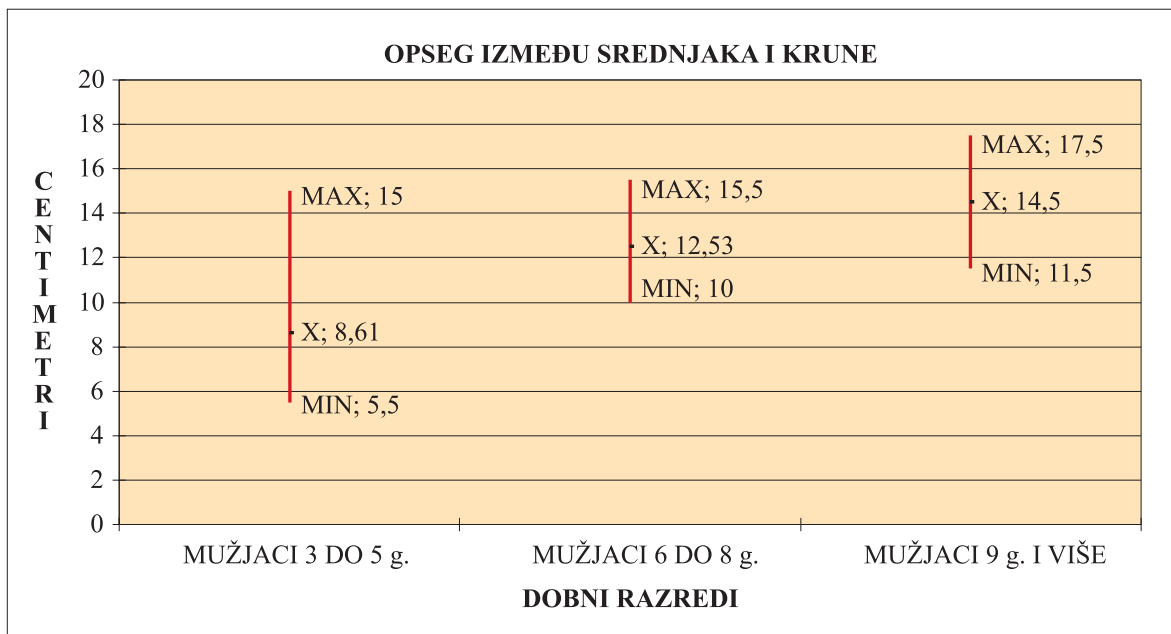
OPSEG IZMEĐU SREDNJAKA I KRUNE

CENTIMETRI

20
18
16
14
12
10
8
6
4
2
0

MAX; 15
X; 8,61
MIN; 5,5

MAX; 15,5
X; 12,53
MIN; 10

MAX; 17,5
X; 14,5
MIN; 11,5

MUŽJACI 3 DO 5 g.
MUŽJACI 6 DO 8 g.
MUŽJACI 9 g. I VIŠE

DOBNI RAZREDI